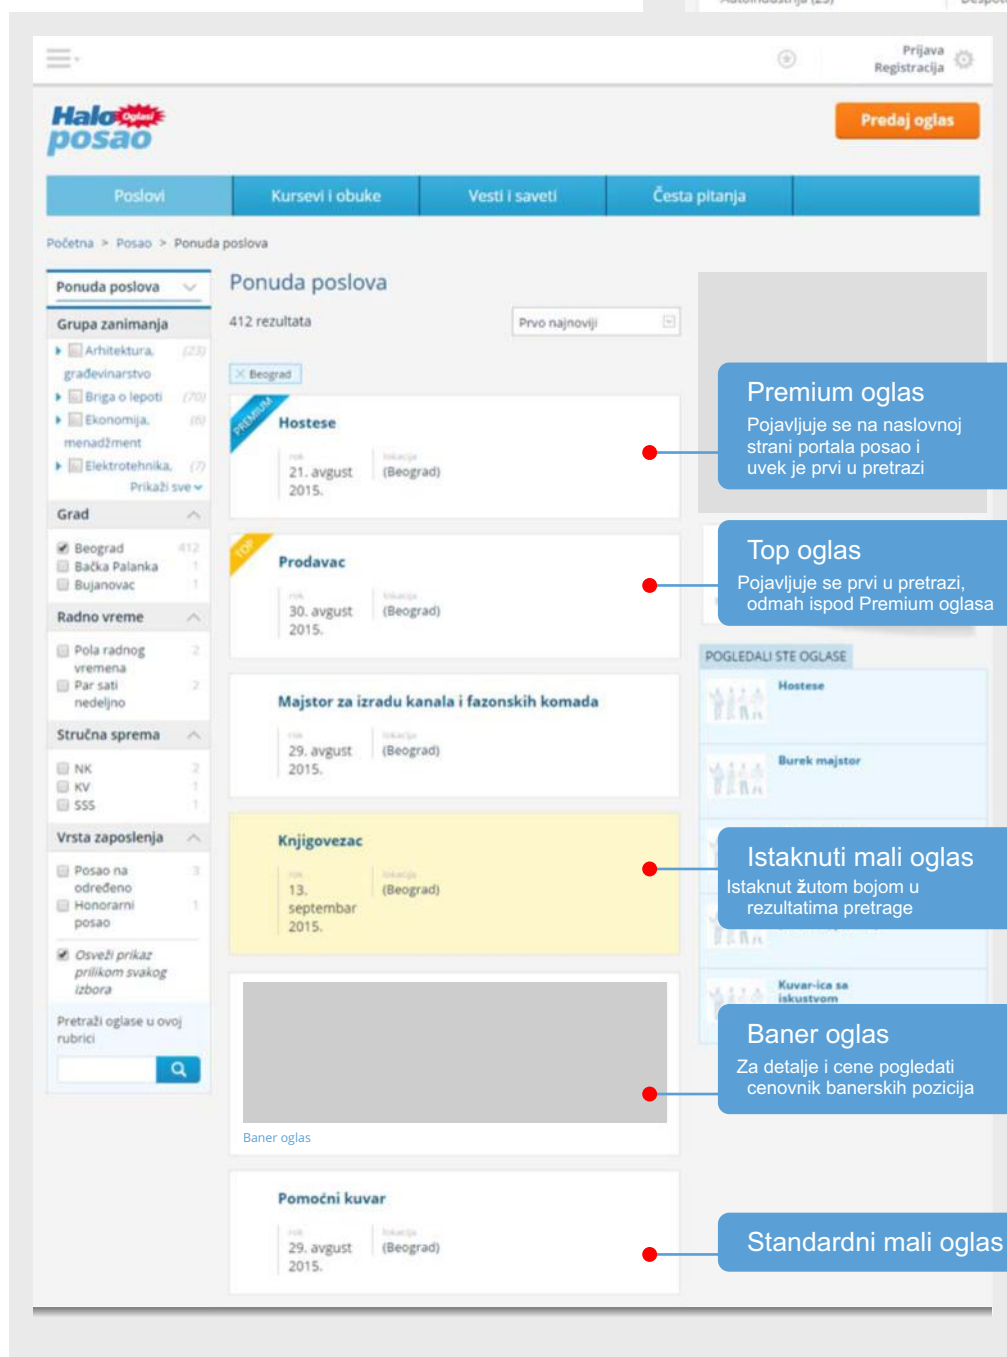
Prijava
Registracija

Halo Oglasi posao

Predaj oglas

Poslovi | Kursevi i obuke | Vesti i saveti | Česta pitanja

Početna > Posao > Ponuda poslova

Ponuda poslova

Grupa zanimanja
Arhitektura, građevinarstvo (23)
Briga o lepoti (70)
Ekonomija, menadžment (6)
Elektrotehnika (7)
Prikaži sve

Grad
Beograd 412
Bačka Palanka 1
Bujanovac 1

Radno vreme
Pola radnog vremena 2
Par sati nedeljno 2

Stručna sprema
NK 2
KV 1
SSS 1

Vrsta zaposlenja
Posao na određeno 3
Honorarni posao 1

Osveži prikaz prilikom svakog izbora

Pretraži oglase u ovoj rubrici

Ponuda poslova

412 rezultata

Prvo najnoviji

Beograd

PREMIUM
Hostese
rok 21. avgust 2015.
lokacija (Beograd)

TOP
Prodavac
rok 30. avgust 2015.
lokacija (Beograd)

Majstor za izradu kanala i fazonskih komada
rok 29. avgust 2015.
lokacija (Beograd)

Knjigovezac
rok 13. septembar 2015.
lokacija (Beograd)

Baner oglas

Pomoćni kuvar
rok 29. avgust 2015.
lokacija (Beograd)

POGLEDALI STE OGLASE
Hostese
Burek majstor
Kuvar-ica sa iskustvom

Premium oglas
Pojavljuje se na naslovnoj strani portala posao i uvek je prvi u pretrazi

Top oglas
Pojavljuje se prvi u pretrazi, odmah ispod Premium oglasa

Istaknuti mali oglas
Istaknut žutom bojom u rezultatima pretrage

Baner oglas
Za detalje i cene pogledati cenovnik banerskih pozicija

Standardni mali oglas